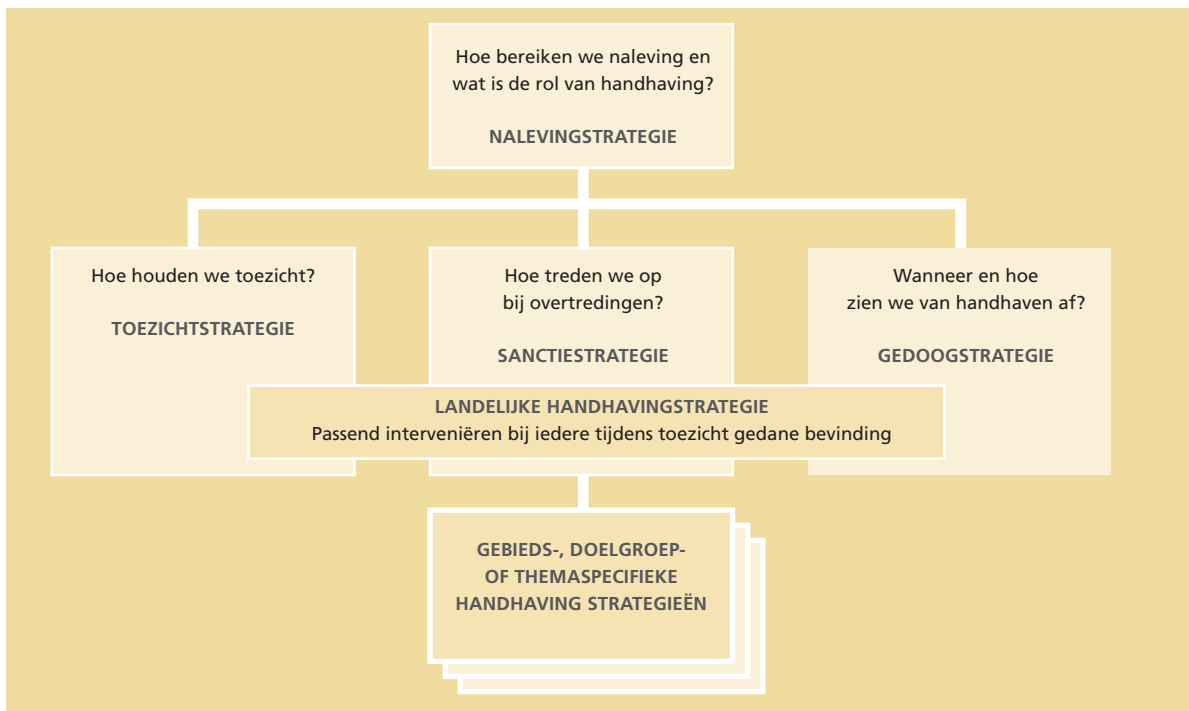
Hoe bereiken we naleving en wat is de rol van handhaving?

NALEVINGSTRATEGIE

Hoe houden we toezicht?

TOEZICHTSTRATEGIE

Hoe treden we op bij overtredingen?

SANCTIESTRATEGIE

Wanneer en hoe zien we van handhaven af?

GEDOOGSTRATEGIE

LANDELIJKE HANDHAVINGSTRATEGIE
Passend interveniëren bij iedere tijdens toezicht gedane bevinding

GEBIEDS-, DOELGROEP- OF THEMASPECIFIEKE HANDHAVING STRATEGIEËN